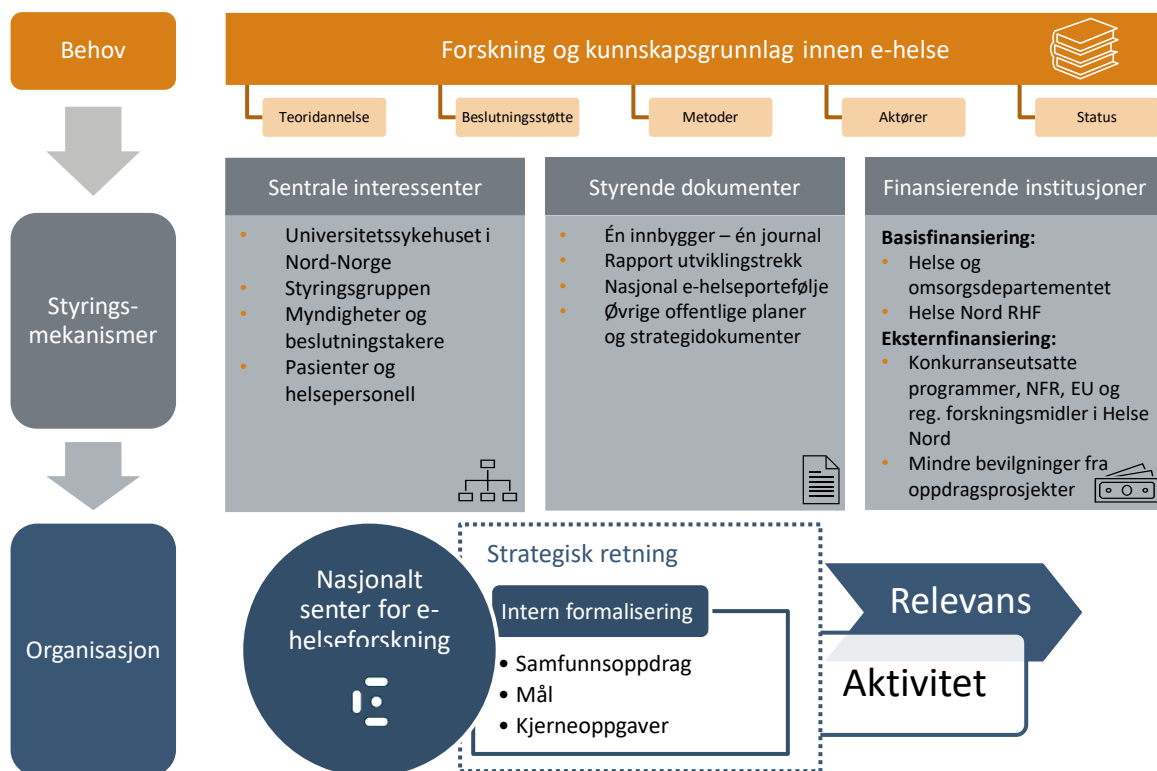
Behov

Forskning og kunnskapsgrunnlag innen e-helse

Teoridannelse

Beslutningsstøtte

Metoder

Aktører

Status

Styrings-mekanismer

Sentrale interessenter

- Universitetssykehuset i Nord-Norge
- Styringsgruppen
- Myndigheter og beslutningstakere
- Pasienter og helsepersonell

Styrende dokumenter

- Én innbygger – én journal
- Rapport utviklingstrekk
- Nasjonal e-helseportefølje
- Øvrige offentlige planer og strategidokumenter

Finansierende institusjoner

Basisfinansiering:
- Helse og omsorgsdepartementet
- Helse Nord RHF

Eksternfinansiering:
- Konkurranseutsatte programmer, NFR, EU og reg. forskningsmidler i Helse Nord
- Mindre bevilgninger fra oppdragsprosjekter

Organisasjon

Nasjonalt senter for e-helseforskning

Strategisk retning

Intern formalisering

- Samfunnsoppdrag
- Mål
- Kjerneoppgaver

Relevans

Aktivitet